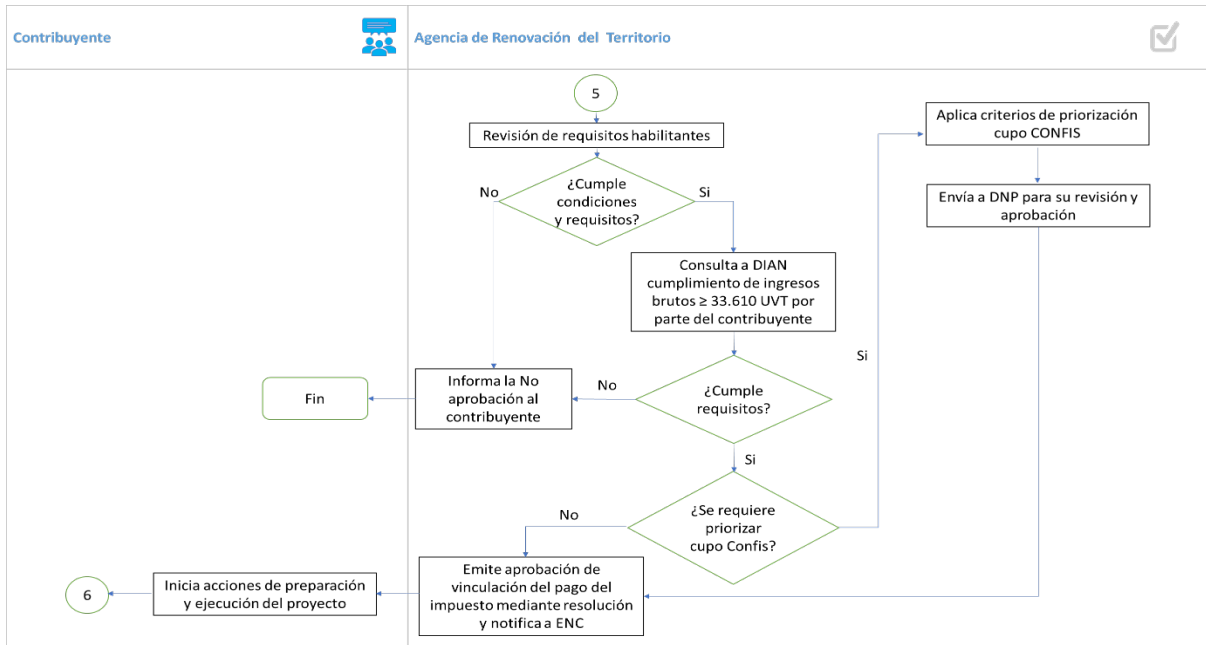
Contribuyente

Agencia de Renovación del Territorio

5

Revisión de requisitos habilitantes

¿Cumple condiciones y requisitos?

No

Si

Consulta a DIAN cumplimiento de ingresos brutos ≥ 33.610 UVT por parte del contribuyente

Informa la No aprobación al contribuyente

Fin

No

¿Cumple requisitos?

Si

¿Se requiere priorizar cupo Confis?

No

Si

Aplica criterios de priorización cupo CONFIS

Envía a DNP para su revisión y aprobación

Emite aprobación de vinculación del pago del impuesto mediante resolución y notifica a ENC

Inicia acciones de preparación y ejecución del proyecto

6